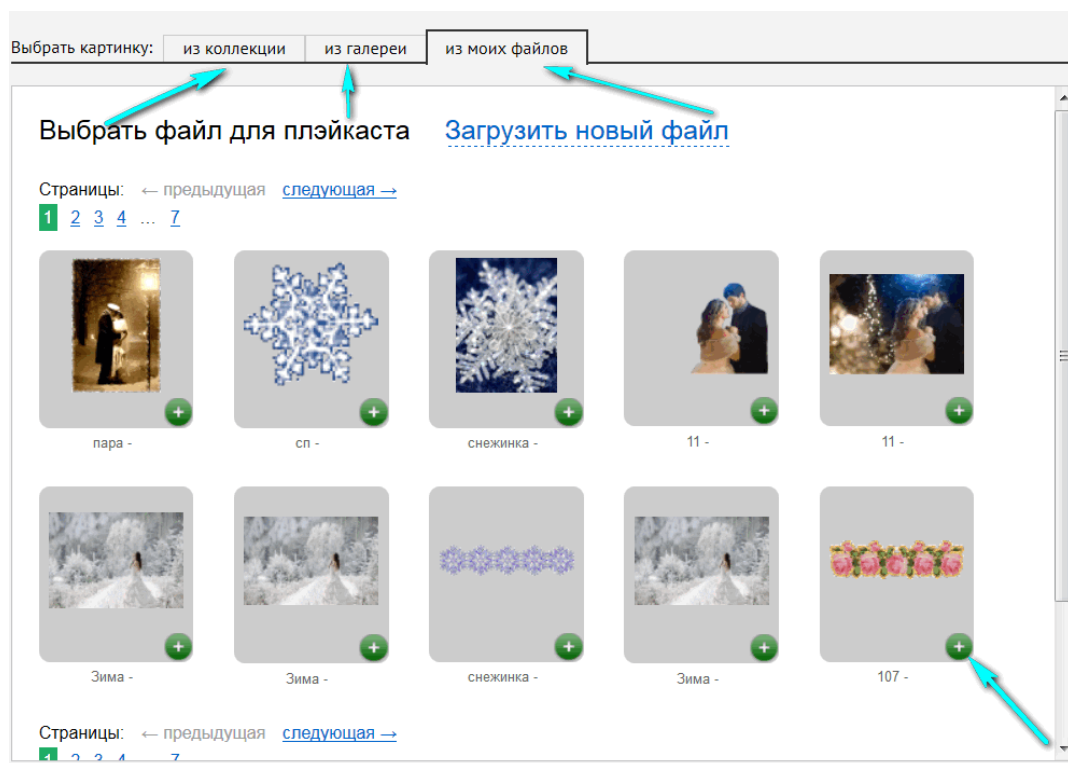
Выбрать картинку: из коллекции из галереи из моих файлов

Выбрать файл для плэйкаста Загрузить новый файл

Страницы: ← предыдущая следующая →
1 2 3 4 … 7

+ пара -
+ сп -
+ снежинка -
+ 11 -
+ 11 -

+ Зима -
+ Зима -
+ снежинка -
+ Зима -
+ 107 -

Страницы: ← предыдущая следующая →
1 2 3 4 … 7